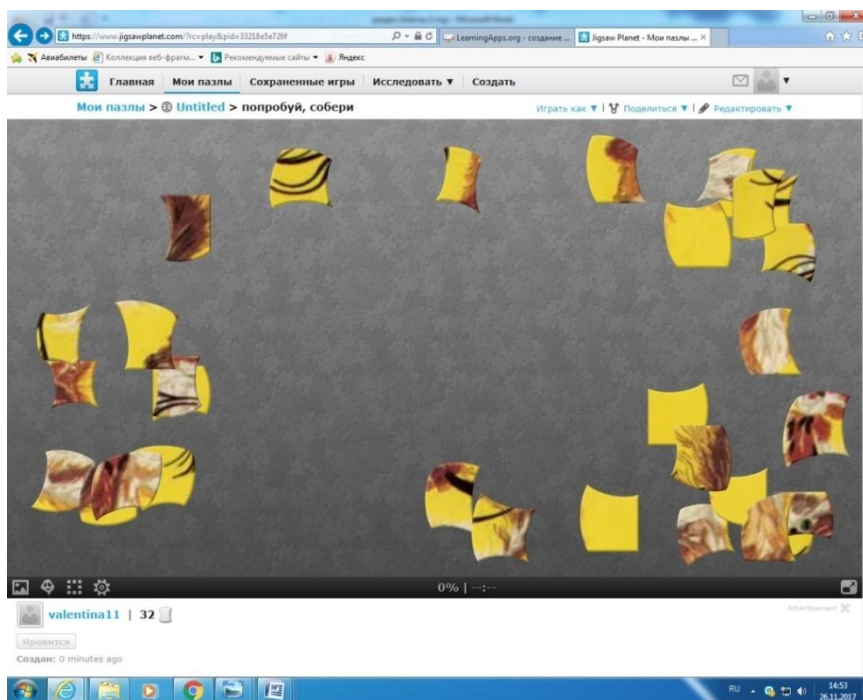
https://www.jigsawplanet.com/?rc=play&pid=33218e5e726f

LearningApps.org - создание ...

Jigsaw Planet - Мои пазлы ...

Авиабилеты | Коллекция веб-фрагм... | Рекомендуемые сайты | Яндекс

Главная | Мои пазлы | Сохраненные игры | Исследовать ▼ | Создать

Мои пазлы > Untitled > попробуй, собери

Играть как ▼ | Поделиться ▼ | Редактировать ▼

0% | --:--

valentina11 | 32

Advertisement

Нравится

Создан: 0 minutes ago

RU

14:53
26.11.2017